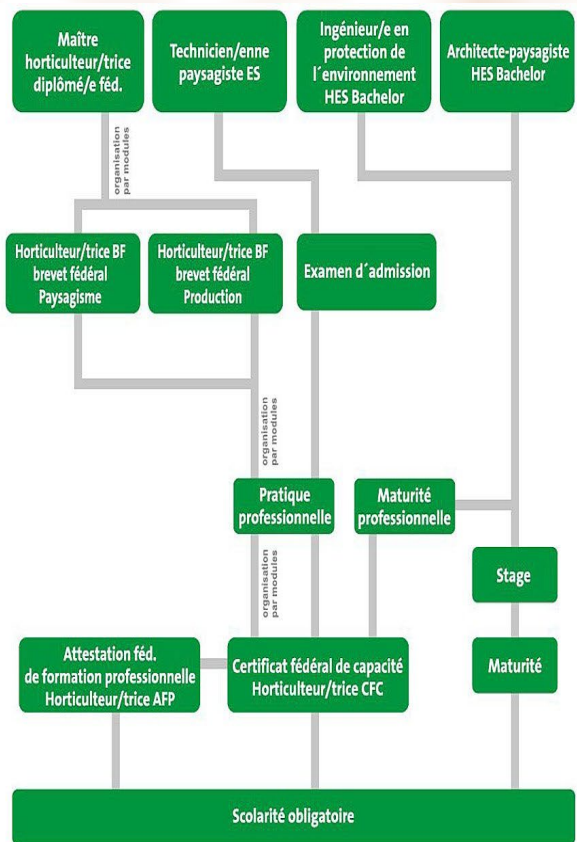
Maître horticulteur/trice diplômé/e féd.

Technicien/enne paysagiste ES

Ingénieur/e en protection de l´environnement HES Bachelor

Architecte-paysagiste HES Bachelor

organisation par modules

Horticulteur/trice BF brevet fédéral Paysagisme

Horticulteur/trice BF brevet fédéral Production

Examen d´admission

organisation par modules

Pratique professionnelle

Maturité professionnelle

Stage

organisation par modules

Attestation féd. de formation professionnelle Horticulteur/trice AFP

Certificat fédéral de capacité Horticulteur/trice CFC

Maturité

Scolarité obligatoire